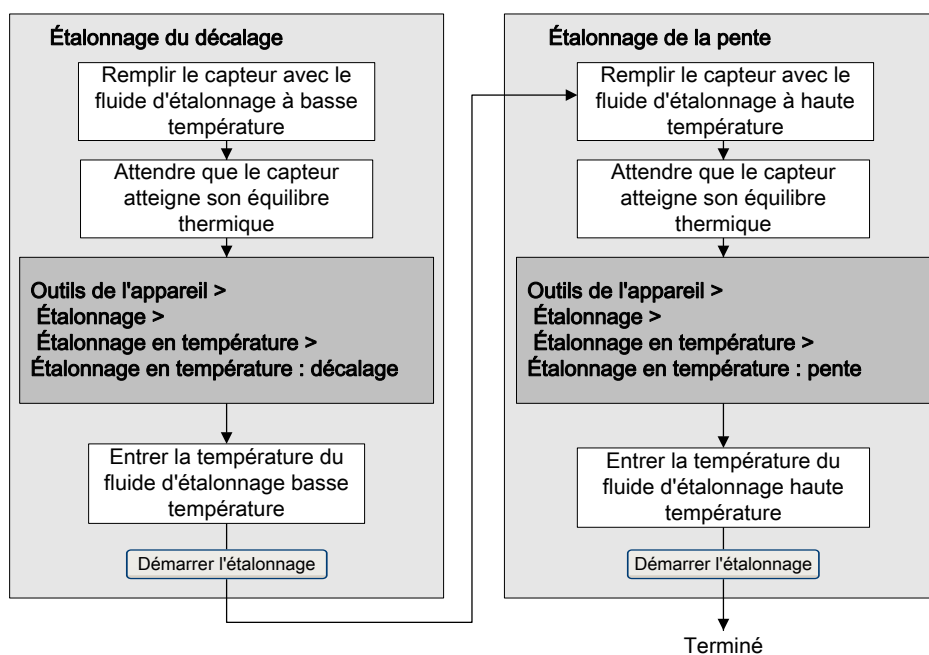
Étalonnage du décalage

Remplir le capteur avec le fluide d'étalonnage à basse température

Attendre que le capteur atteigne son équilibre thermique

Outils de l'appareil >
Étalonnage >
Étalonnage en température >
Étalonnage en température : décalage

Entrer la température du fluide d'étalonnage basse température

Démarrer l'étalonnage

Étalonnage de la pente

Remplir le capteur avec le fluide d'étalonnage à haute température

Attendre que le capteur atteigne son équilibre thermique

Outils de l'appareil >
Étalonnage >
Étalonnage en température >
Étalonnage en température : pente

Entrer la température du fluide d'étalonnage haute température

Démarrer l'étalonnage

Terminé